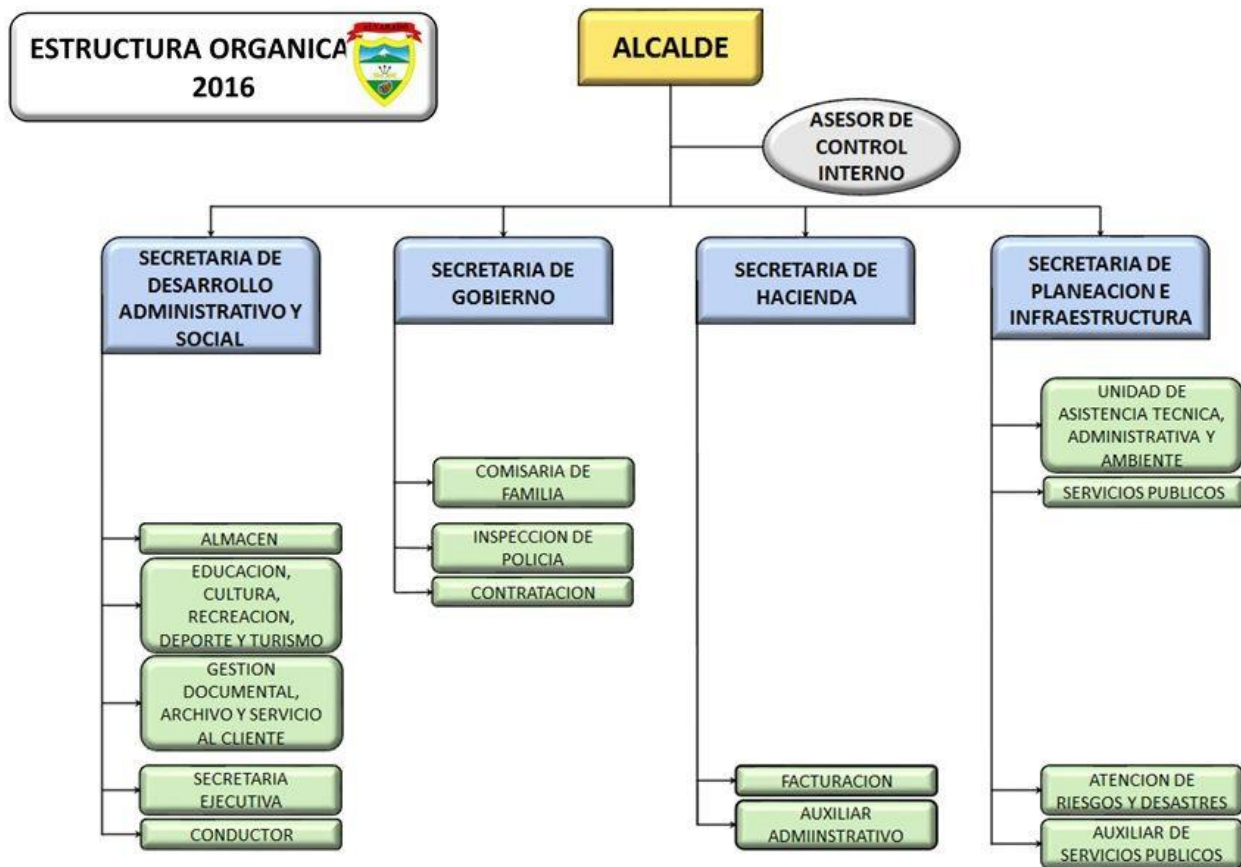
ESTRUCTURA ORGANICA 2016

ALCALDE

ASESOR DE CONTROL INTERNO

SECRETARIA DE DESARROLLO ADMINISTRATIVO Y SOCIAL

ALMACEN

EDUCACION, CULTURA, RECREACION, DEPORTE Y TURISMO

GESTION DOCUMENTAL, ARCHIVO Y SERVICIO AL CLIENTE

SECRETARIA EJECUTIVA

CONDUCTOR

SECRETARIA DE GOBIERNO

COMISARIA DE FAMILIA

INSPECCION DE POLICIA

CONTRATACION

SECRETARIA DE HACIENDA

FACTURACION

AUXILIAR ADMIINSTRATIVO

SECRETARIA DE PLANEACION E INFRAESTRUCTURA

UNIDAD DE ASISTENCIA TECNICA, ADMINISTRATIVA Y AMBIENTE

SERVICIOS PUBLICOS

ATENCION DE RIESGOS Y DESASTRES

AUXILIAR DE SERVICIOS PUBLICOS